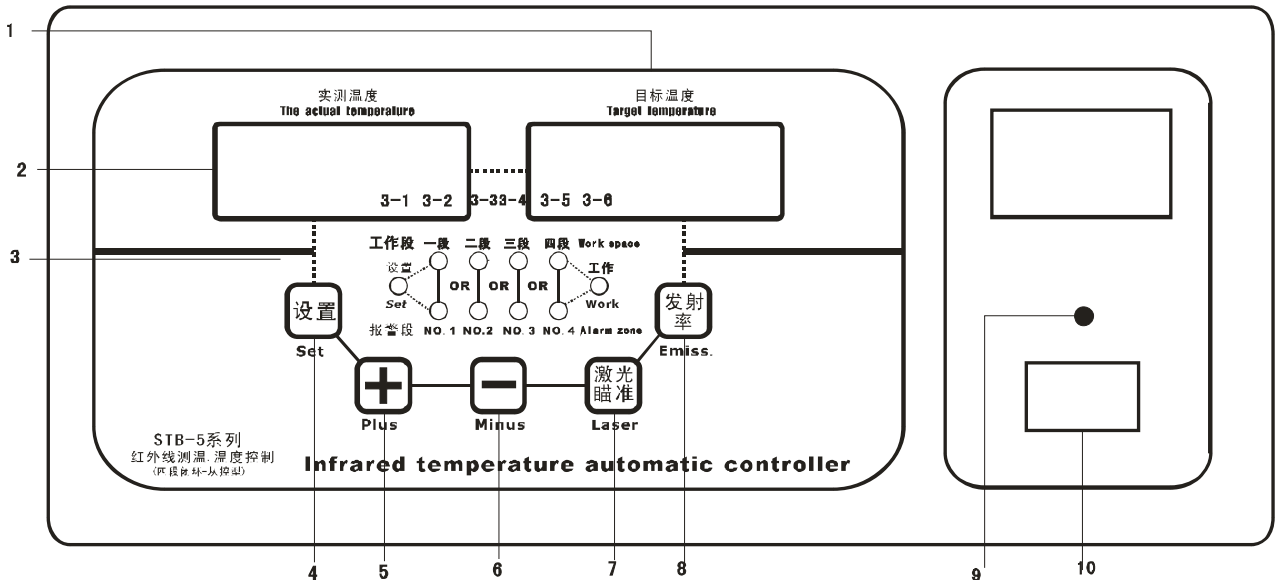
1

实测温度
The actual temperature

目标温度
Target temperature

2

3-1 3-2 3-3 3-4 3-5 3-6

3

工作段 一段 二段 三段 四段 Work space

设置
Set

工作
Work

OR OR OR

报警段 NO. 1 NO.2 NO. 3 NO. 4 Alarm zone

设置
Set

发射率
Emiss.

+
Plus

−
Minus

激光瞄准
Laser

STB-5系列
红外线测温.温度控制
(四段自动-人控制)

Infrared temperature automatic controller

4 5 6 7 8 9 10